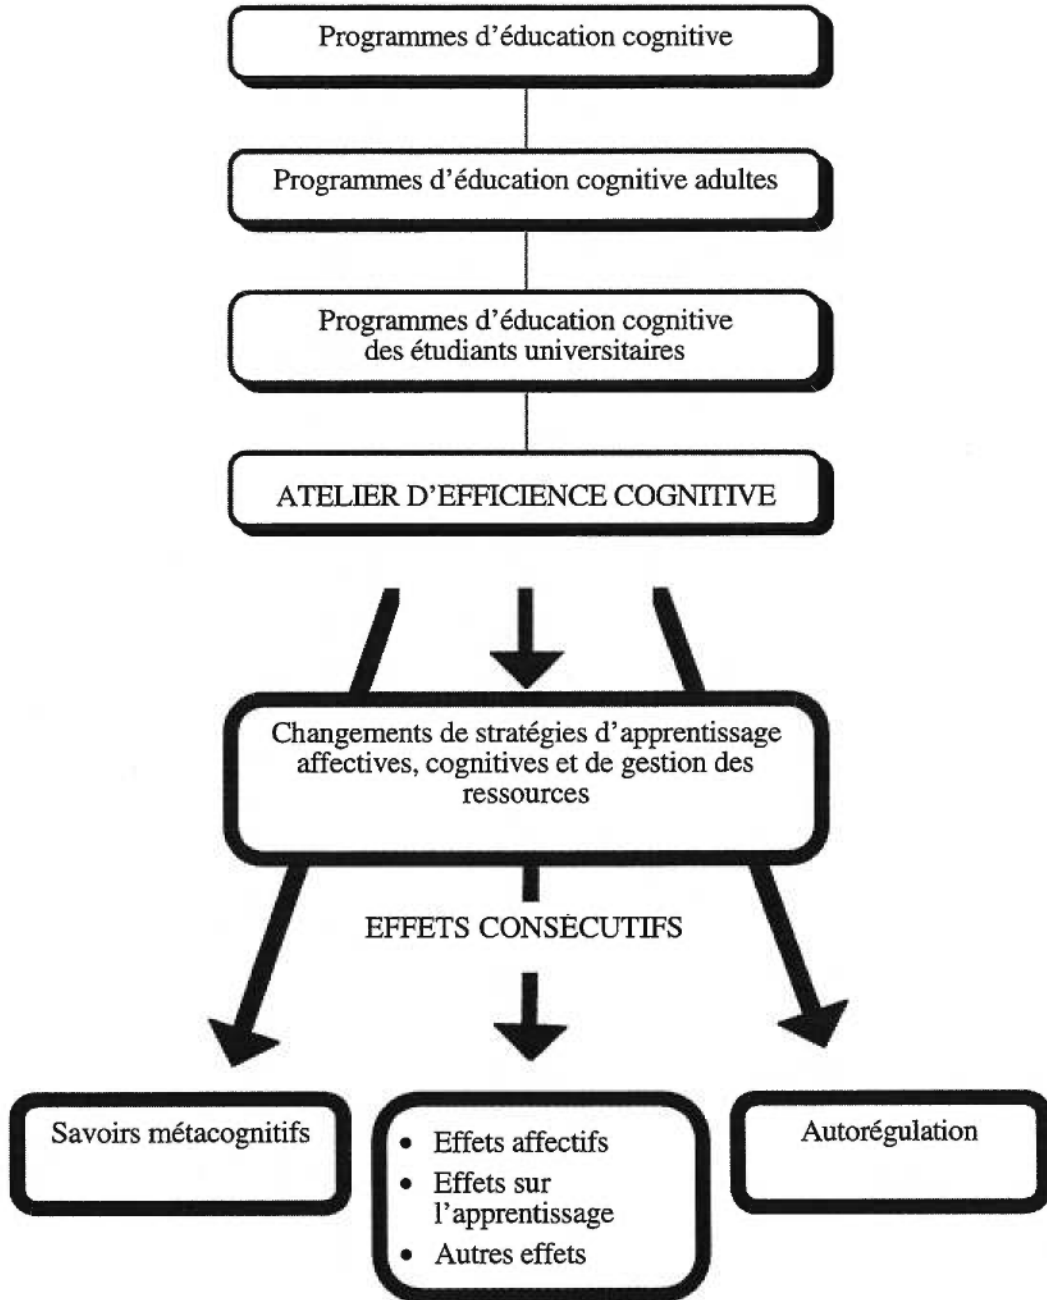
Programmes d'éducation cognitive

Programmes d'éducation cognitive adultes

Programmes d'éducation cognitive des étudiants universitaires

ATELIER D'EFFICIENCE COGNITIVE

Changements de stratégies d'apprentissage affectives, cognitives et de gestion des ressources

EFFETS CONSÉCUTIFS

Savoirs métacognitifs

- Effets affectifs
- Effets sur l'apprentissage
- Autres effets

Autorégulation